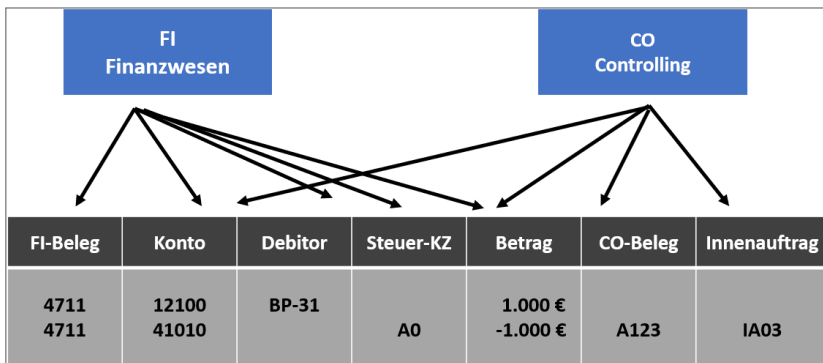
FI
Finanzwesen

CO
Controlling

| FI-Beleg | Konto | Debitor | Steuer-KZ | Betrag | CO-Beleg | Innenauftrag |
|---|---|---|---|---|---|---|
| 4711<br>4711 | 12100<br>41010 | BP-31 | A0 | 1.000 €<br>-1.000 € | A123 | IA03 |